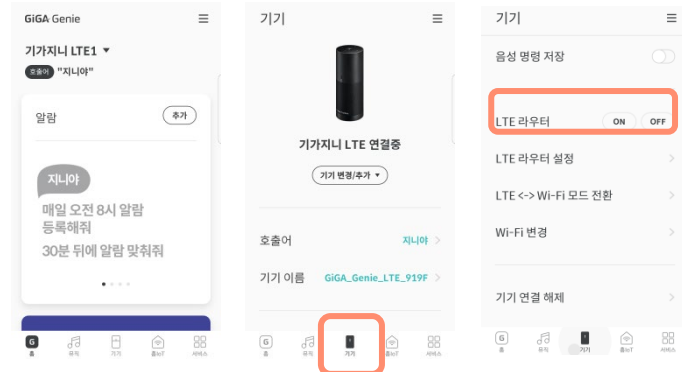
GiGA Genie ≡

기가지니 LTE1 ▾

호출어 "지니야"

알람 추가

지니야

매일 오전 8시 알람 등록해줘

30분 뒤에 알람 맞춰줘

G 홈 | 뮤직 | 기기 | 홈IoT | 서비스

기기 ≡

기가지니 LTE 연결중

기기 변경/추가 ▾

호출어 지니야 >

기기 이름 GiGA_Genie_LTE_919F >

G 홈 | 뮤직 | 기기 | 홈IoT | 서비스

기기 ≡

음성 명령 저장

LTE 라우터 ON OFF

LTE 라우터 설정 >

LTE <-> Wi-Fi 모드 전환 >

Wi-Fi 변경 >

기기 연결 해제 >

G 홈 | 뮤직 | 기기 | 홈IoT | 서비스